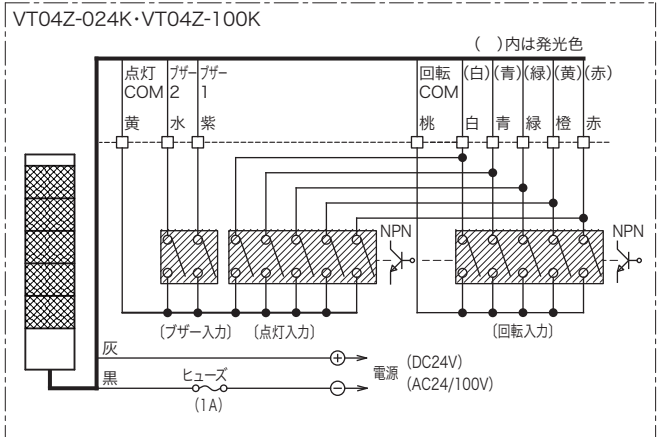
VT04Z-024K・VT04Z-100K

(　)内は発光色

点灯 COM

ブザー 2

ブザー 1

回転 COM

(白)

(青)

(緑)

(黄)

(赤)

黄

水

紫

桃

白

青

緑

橙

赤

NPN

NPN

〔ブザー入力〕

〔点灯入力〕

〔回転入力〕

灰

黒

ヒューズ

(1A)

$\oplus$

$\ominus$

電源

(DC24V)

(AC24/100V)